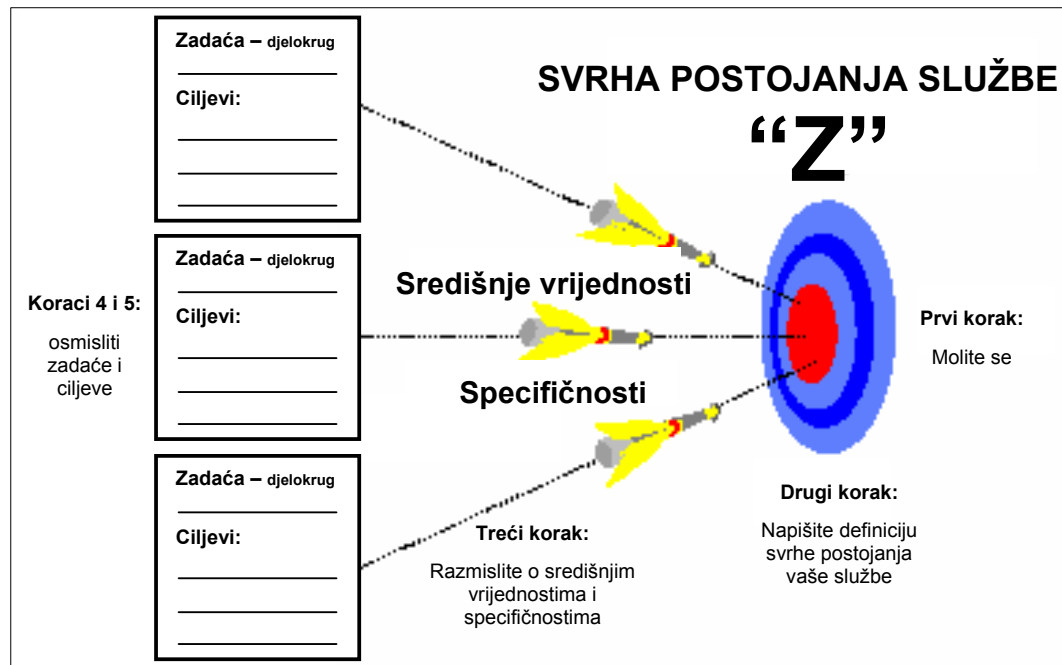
Zadaća – djelokrug

Ciljevi:

Zadaća – djelokrug

Ciljevi:

Zadaća – djelokrug

Ciljevi:

SVRHA POSTOJANJA SLUŽBE

"Z"

Koraci 4 i 5:

osmisliti zadaće i ciljeve

Središnje vrijednosti

Specifičnosti

Prvi korak:

Molite se

Drugi korak:

Napišite definiciju svrhe postojanja vaše službe

Treći korak:

Razmislite o središnjim vrijednostima i specifičnostima